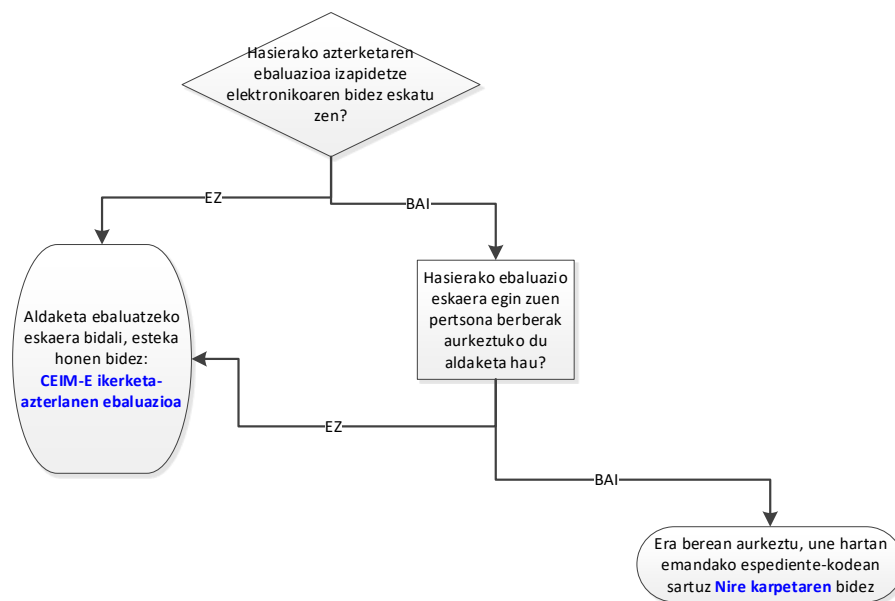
Hasierako azterketaren ebaluazioa izapidetze elektronikoaren bidez eskatu zen?

EZ

BAI

Hasierako ebaluazio eskaera egin zuen pertsona berberak aurkeztuko du aldaketa hau?

Aldaketa ebaluatzeko eskaera bidali, esteka honen bidez: CEIM-E ikerketa-azterlanen ebaluazioa

EZ

BAI

Era berean aurkeztu, une hartan emandako espediente-kodean sartuz Nire karpetaren bidez